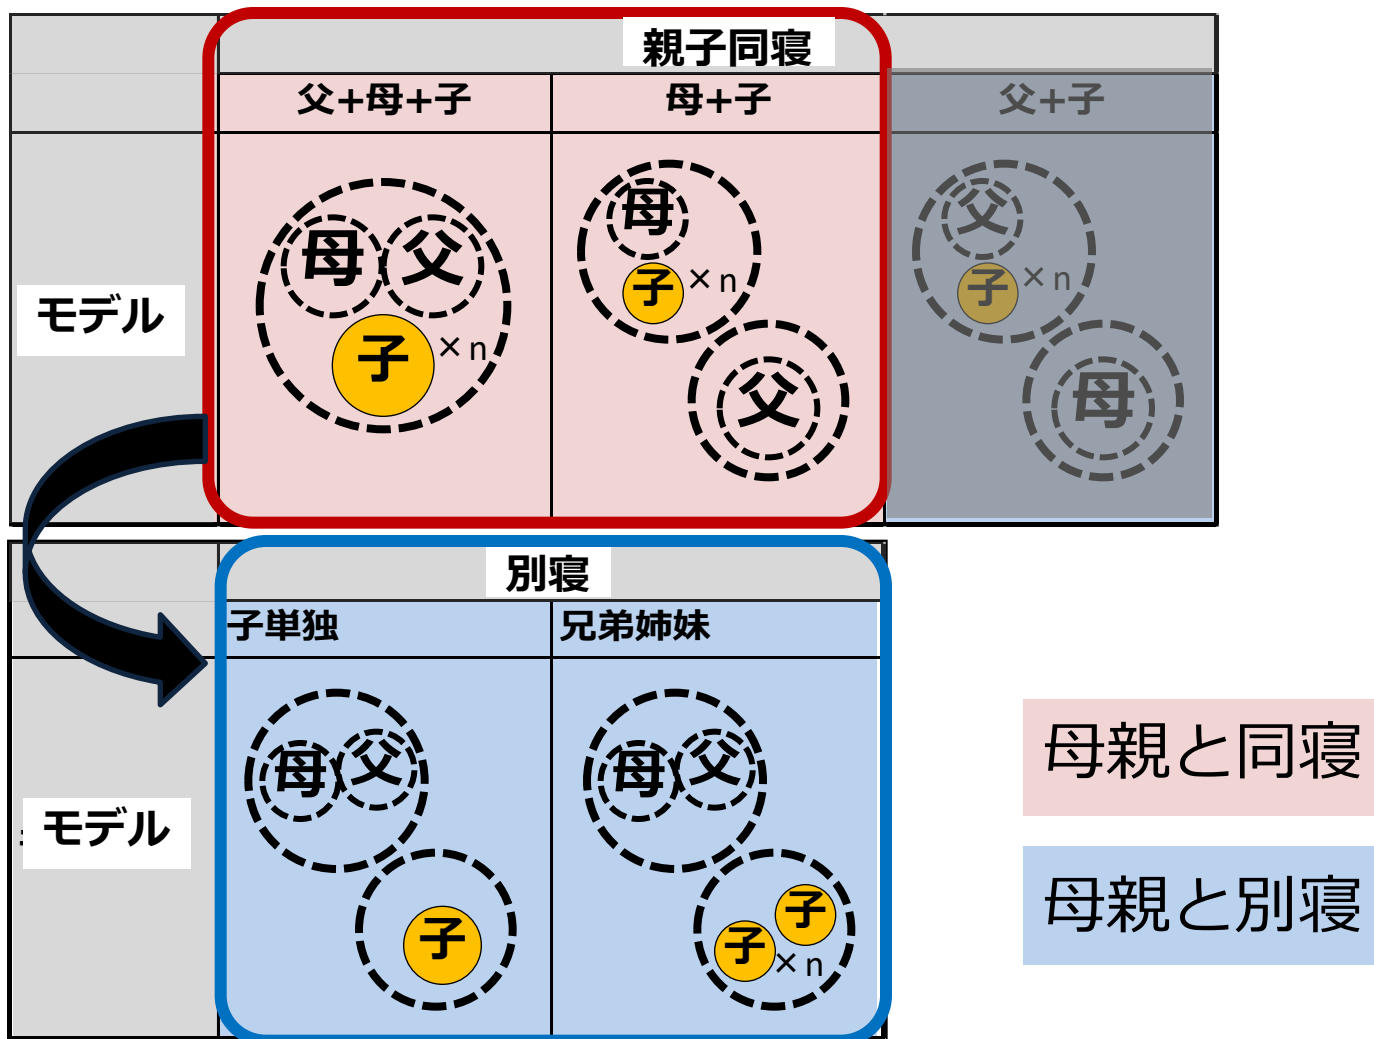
親子同寝

| | 父+母+子 | 母+子 | 父+子 |
|---|---|---|---|
| モデル | 母 父 子 ×n | 母 子 ×n 父 | 父 子 ×n 母 |

別寝

| | 子単独 | 兄弟姉妹 |
|---|---|---|
| モデル | 母 父 子 | 母 父 子 子 ×n |

母親と同寝

母親と別寝